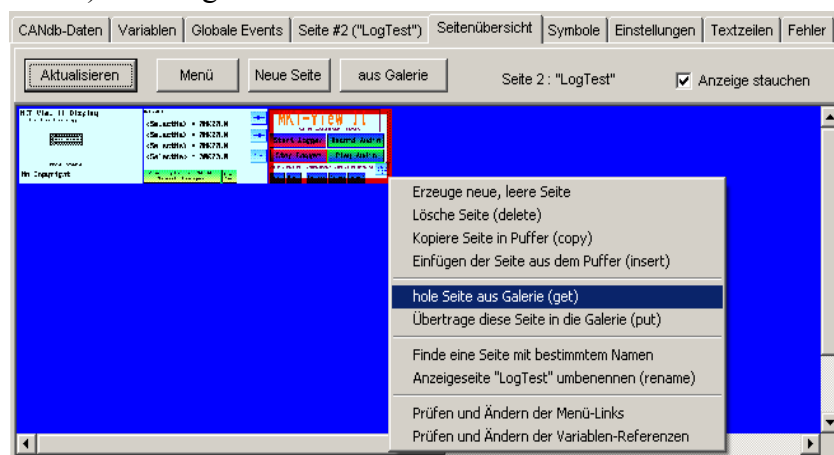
CANdb-Daten | Variablen | Globale Events | Seite #2 ("LogTest") | Seitenübersicht | Symbole | Einstellungen | Textzeilen | Fehler

Aktualisieren
Menü
Neue Seite
aus Galerie
Seite 2 : "LogTest"
Anzeige stauchen

MKT-View II
Start Logger
Normal Anzeige
Stop Logger
Disp Anzeige

Erzeuge neue, leere Seite
Lösche Seite (delete)
Kopiere Seite in Puffer (copy)
Einfügen der Seite aus dem Puffer (insert)
hole Seite aus Galerie (get)
Übertrage diese Seite in die Galerie (put)
Finde eine Seite mit bestimmtem Namen
Anzeigeseite "LogTest" umbenennen (rename)
Prüfen und Ändern der Menü-Links
Prüfen und Ändern der Variablen-Referenzen